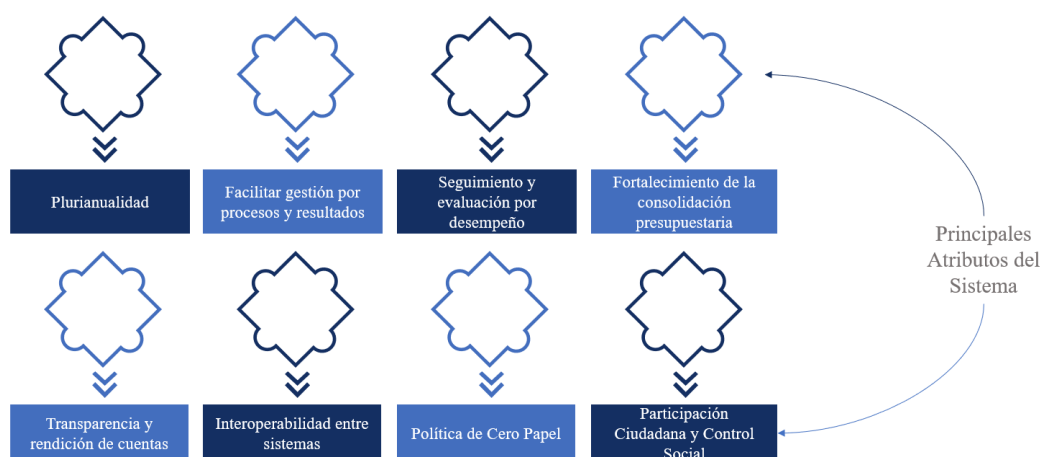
Plurianualidad

Facilitar gestión por procesos y resultados

Seguimiento y evaluación por desempeño

Fortalecimiento de la consolidación presupuestaria

Principales Atributos del Sistema

Transparencia y rendición de cuentas

Interoperabilidad entre sistemas

Política de Cero Papel

Participación Ciudadana y Control Social